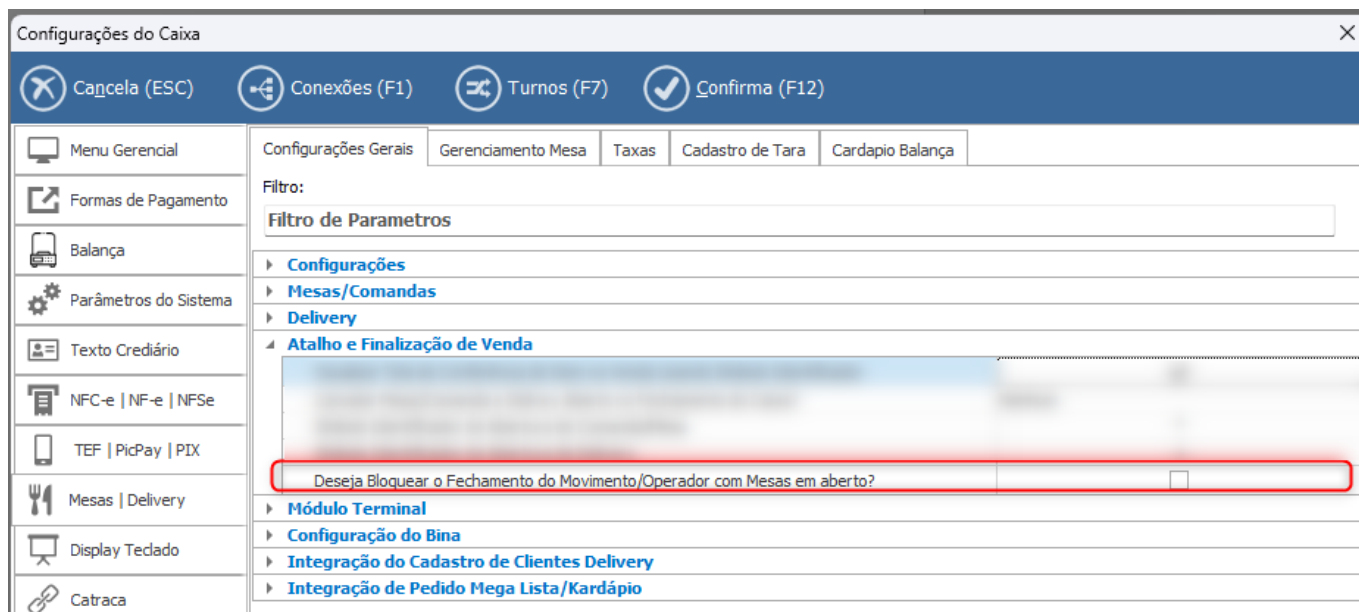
Configurações do Caixa

Cancela (ESC) Conexões (F1) Turnos (F7) Confirma (F12)

Menu Gerencial
Formas de Pagamento
Balança
Parâmetros do Sistema
Texto Crediário
NFC-e | NF-e | NFSe
TEF | PicPay | PIX
Mesas | Delivery
Display Teclado
Catraca

Configurações Gerais | Gerenciamento Mesa | Taxas | Cadastro de Tara | Cardapio Balança

Filtro:
Filtro de Parametros

Configurações
Mesas/Comandas
Delivery
Atalho e Finalização de Venda
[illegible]
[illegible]
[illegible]
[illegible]
Deseja Bloquear o Fechamento do Movimento/Operador com Mesas em aberto?
Módulo Terminal
Configuração do Bina
Integração do Cadastro de Clientes Delivery
Integração de Pedido Mega Lista/Kardápio